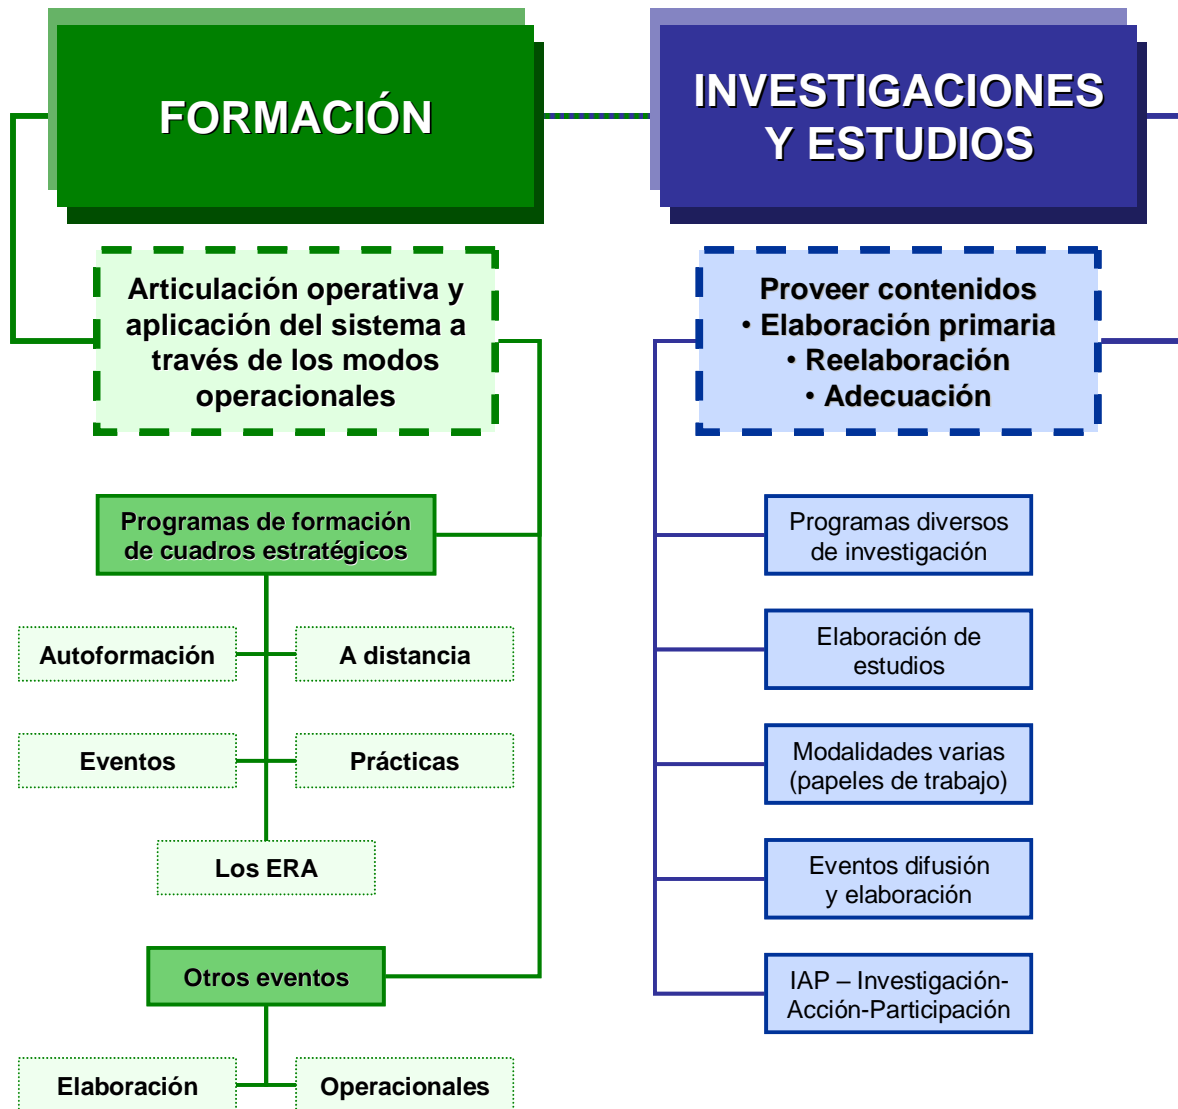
FORMACIÓN

INVESTIGACIONES Y ESTUDIOS

Articulación operativa y aplicación del sistema a través de los modos operacionales

Programas de formación de cuadros estratégicos

Autoformación

A distancia

Eventos

Prácticas

Los ERA

Otros eventos

Elaboración

Operacionales

Proveer contenidos
• Elaboración primaria
• Reelaboración
• Adecuación

Programas diversos de investigación

Elaboración de estudios

Modalidades varias (papeles de trabajo)

Eventos difusión y elaboración

IAP – Investigación-Acción-Participación